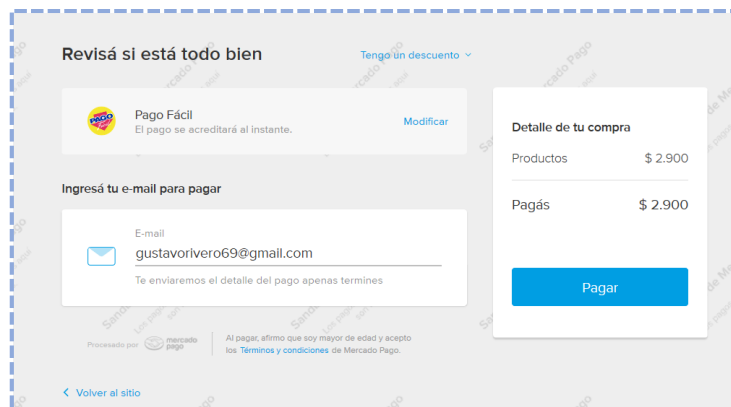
Revisá si está todo bien

Tengo un descuento

PAGO FÁCIL

Pago Fácil
El pago se acreditará al instante.

Modificar

Ingresá tu e-mail para pagar

E-mail
gustavorivero69@gmail.com
Te enviaremos el detalle del pago apenas termines

Procesado por mercado pago

Al pagar, afirmo que soy mayor de edad y acepto los Términos y condiciones de Mercado Pago.

Volver al sitio

Detalle de tu compra

| Productos | $ 2.900 |
|---|---|
| Pagás | $ 2.900 |

Pagar